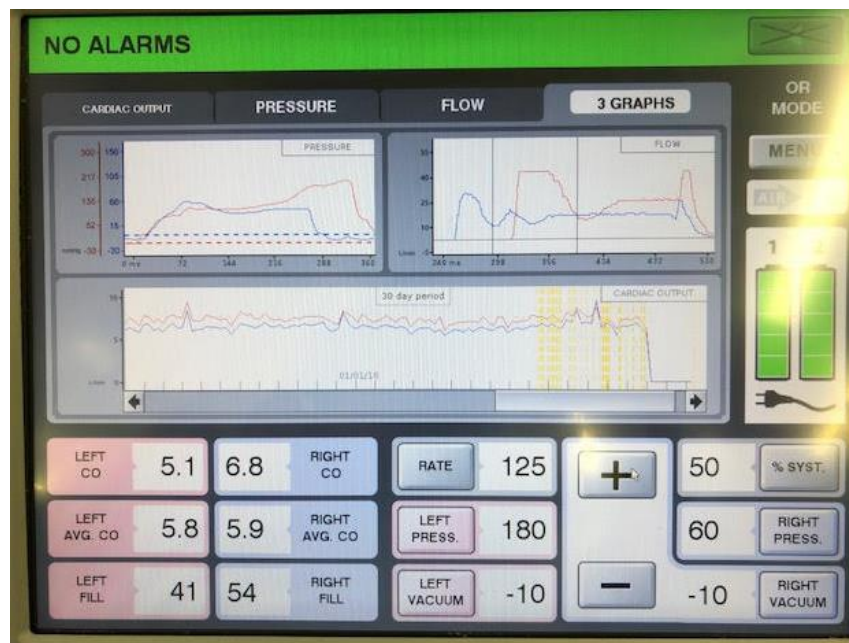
NO ALARMS

CARDIAC OUTPUT
PRESSURE
FLOW
3 GRAPHS

OR MODE
MENU
ALM

PRESSURE
300 150
217 105
135 60
52 15
mmHg -30 -30
0 ms 72 144 216 288 360

FLOW
30
20
10
L/min
360 ms 298 356 434 472 530

30 day period
CARDIAC OUTPUT
10
5
L/min
01/01/18

1 2

| LEFT CO | 5.1 | 6.8 | RIGHT CO |
|---|---|---|---|
| LEFT AVG. CO | 5.8 | 5.9 | RIGHT AVG. CO |
| LEFT FILL | 41 | 54 | RIGHT FILL |

| RATE | 125 |
|---|---|
| LEFT PRESS. | 180 |
| LEFT VACUUM | -10 |

+
−

| 50 | % SYST. |
|---|---|
| 60 | RIGHT PRESS. |
| -10 | RIGHT VACUUM |